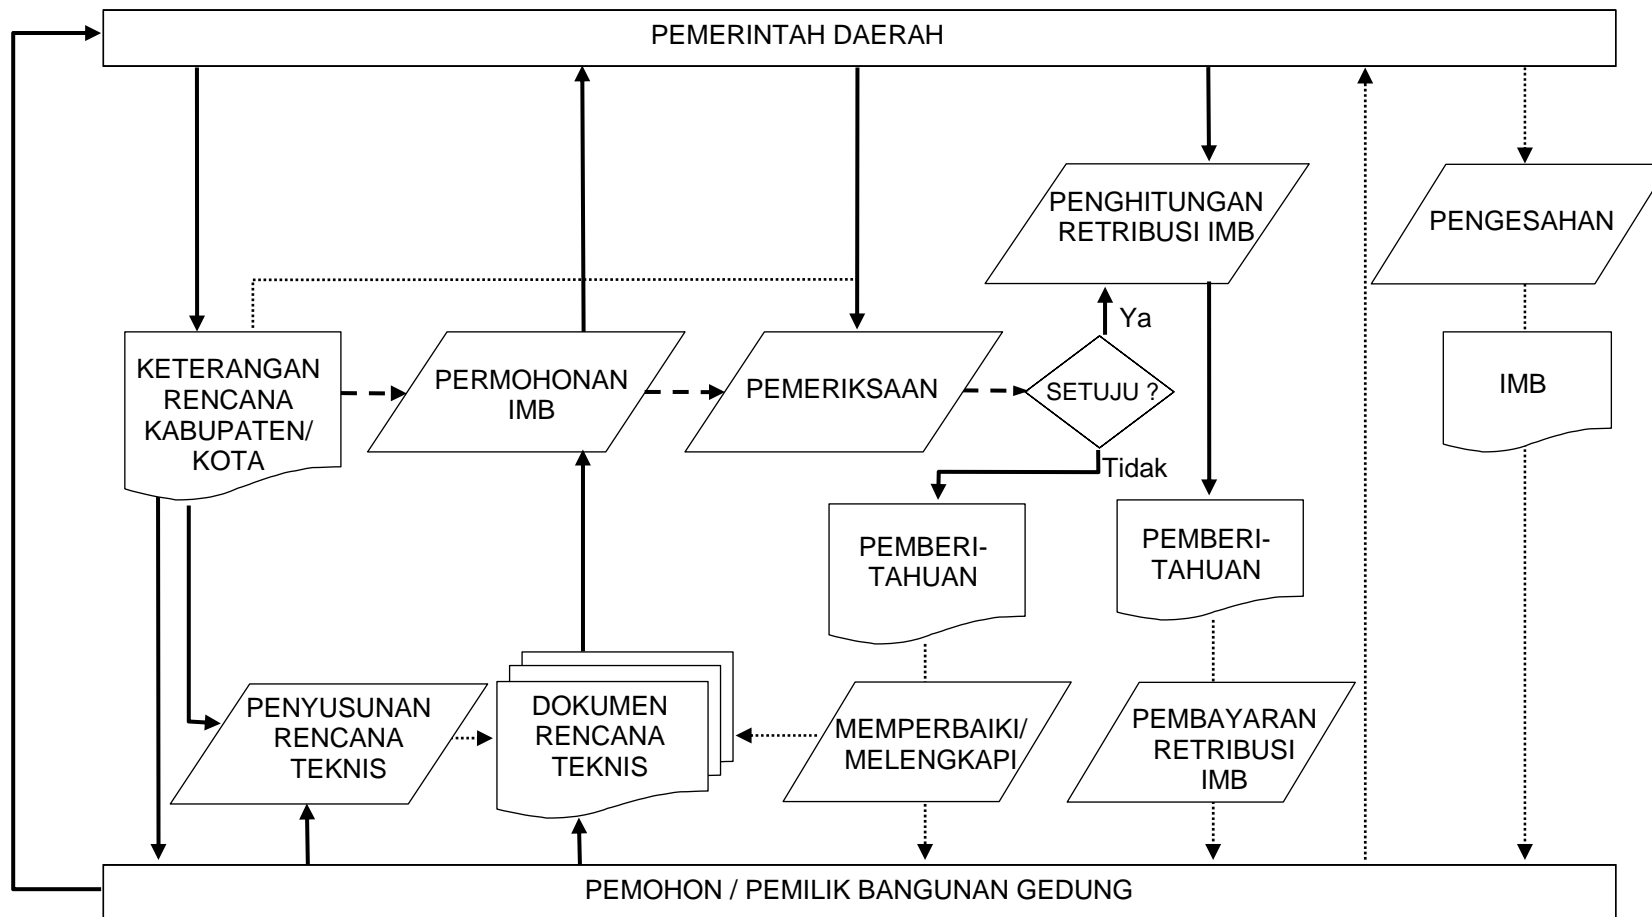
PEMERINTAH DAERAH

PENGHITUNGAN RETRIBUSI IMB

PENGESAHAN

Ya

KETERANGAN RENCANA KABUPATEN/ KOTA

PERMOHONAN IMB

PEMERIKSAAN

SETUJU ?

IMB

Tidak

PEMBERI-TAHUAN

PEMBERI-TAHUAN

PENYUSUNAN RENCANA TEKNIS

DOKUMEN RENCANA TEKNIS

MEMPERBAIKI/ MELENGKAPI

PEMBAYARAN RETRIBUSI IMB

PEMOHON / PEMILIK BANGUNAN GEDUNG